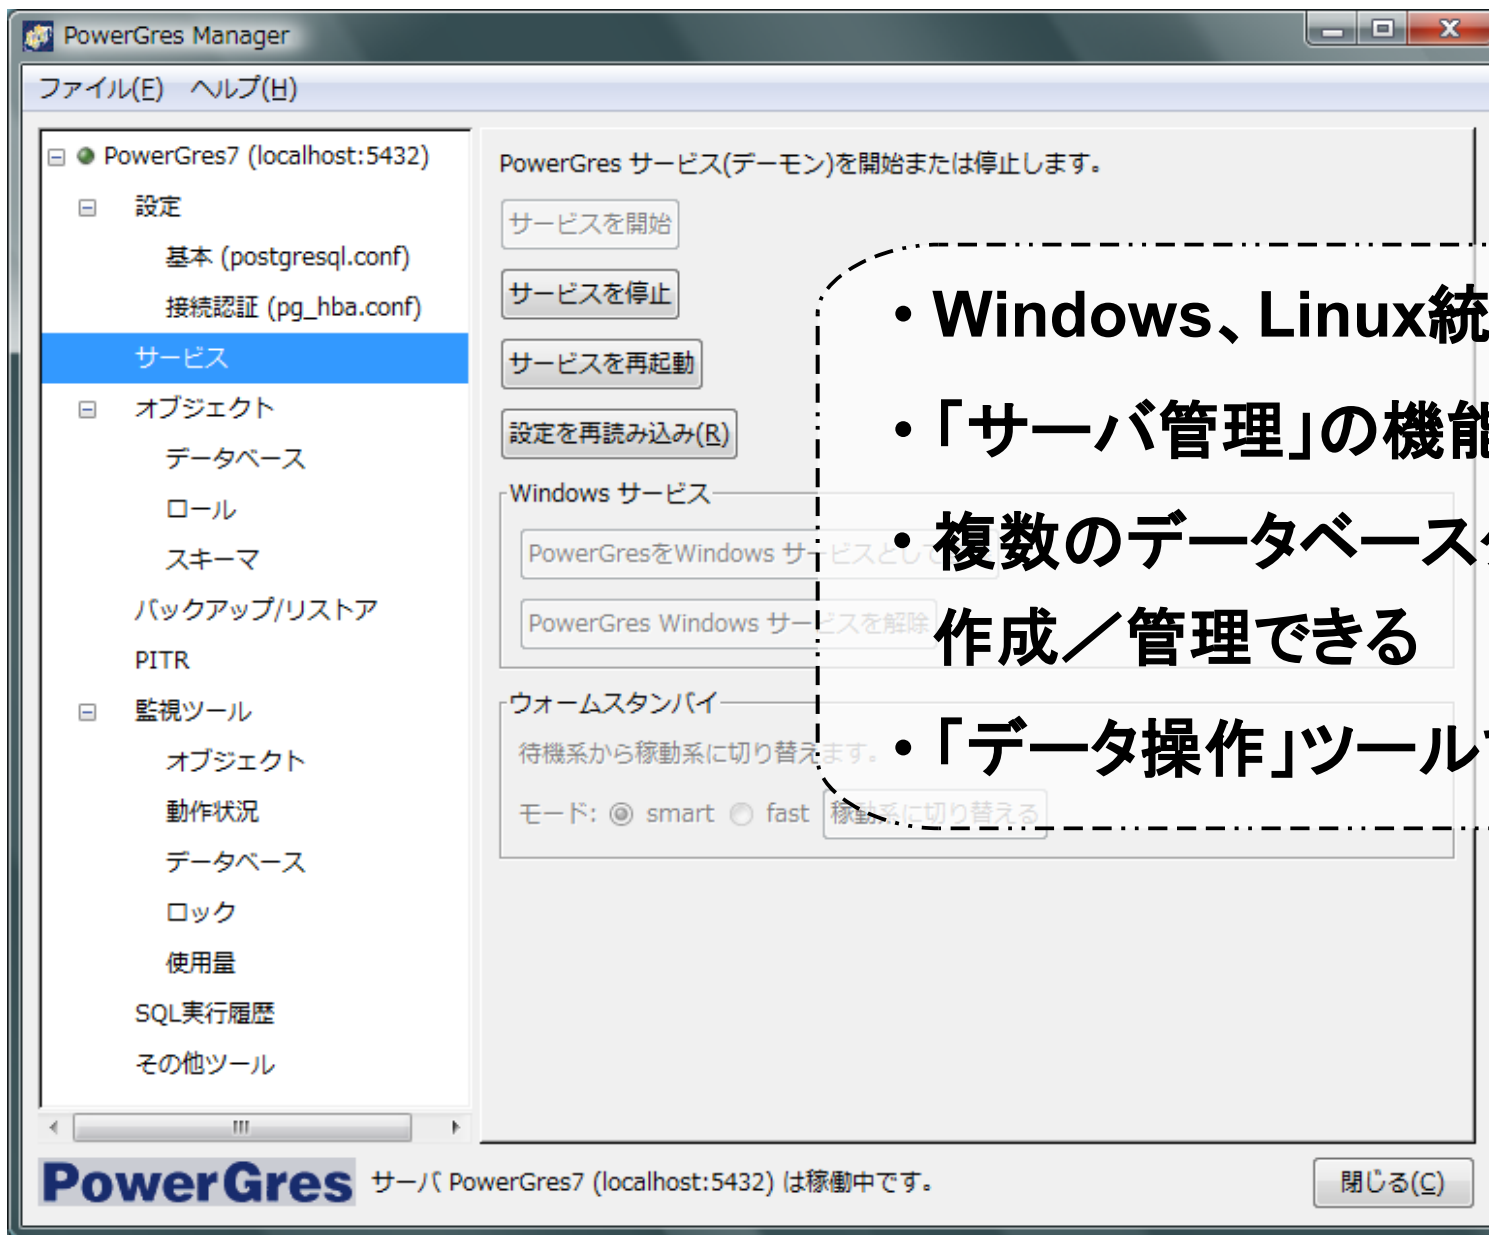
PowerGres Manager

ファイル(F)　ヘルプ(H)

PowerGres7 (localhost:5432)
設定
基本 (postgresql.conf)
接続認証 (pg_hba.conf)
サービス
オブジェクト
データベース
ロール
スキーマ
バックアップ/リストア
PITR
監視ツール
オブジェクト
動作状況
データベース
ロック
使用量
SQL実行履歴
その他ツール

PowerGres サービス(デーモン)を開始または停止します。

サービスを開始
サービスを停止
サービスを再起動
設定を再読み込み(R)

Windows サービス
PowerGresをWindows サ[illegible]
PowerGres Windows サー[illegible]スを解除

ウォームスタンバイ
待機系から稼動系に切り替えます。
モード: smart fast 稼動系に切り替える

• Windows、Linux統
•「サーバ管理」の機能
• 複数のデータベース
作成／管理できる
•「データ操作」ツール

PowerGres　サーバ PowerGres7 (localhost:5432) は稼働中です。

閉じる(C)